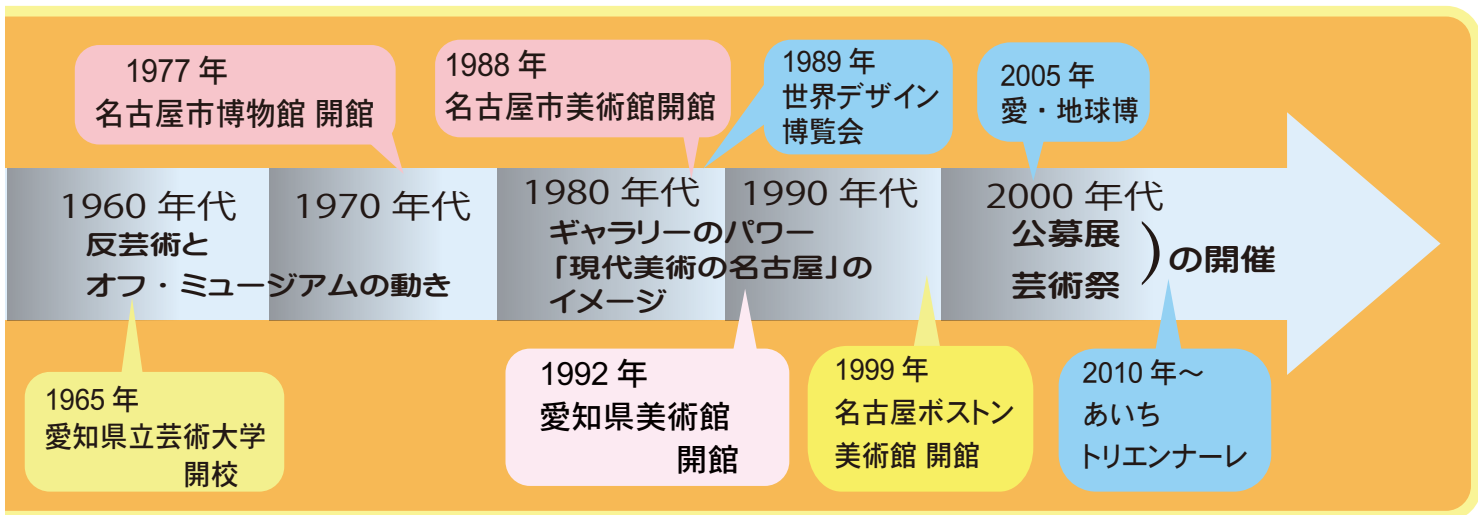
1977 年
名古屋市博物館 開館

1988 年
名古屋市美術館開館

1989 年
世界デザイン
博覧会

2005 年
愛・地球博

1960 年代
反芸術と
オフ・ミュージアムの動き

1970 年代

1980 年代
ギャラリーのパワー
「現代美術の名古屋」の
イメージ

1990 年代

2000 年代
公募展
芸術祭
)の開催

1965 年
愛知県立芸術大学
開校

1992 年
愛知県美術館
開館

1999 年
名古屋ボストン
美術館 開館

2010 年～
あいち
トリエンナーレ